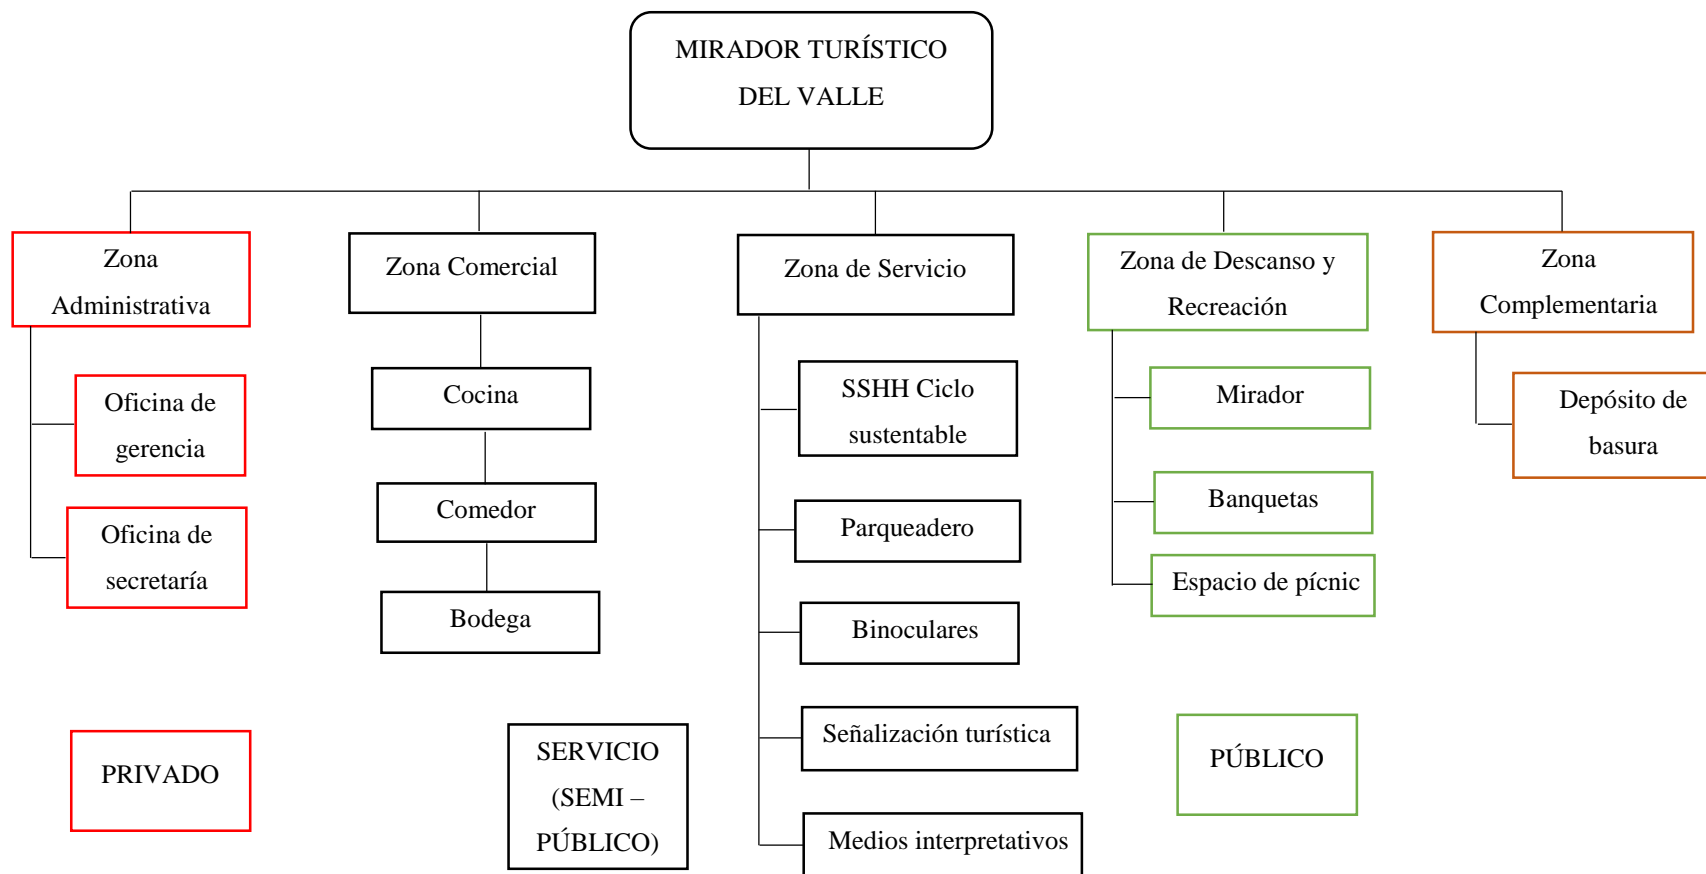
MIRADOR TURÍSTICO DEL VALLE

Zona Administrativa

Oficina de gerencia

Oficina de secretaría

Zona Comercial

Cocina

Comedor

Bodega

Zona de Servicio

SSHH Ciclo sustentable

Parqueadero

Binoculares

Señalización turística

Medios interpretativos

Zona de Descanso y Recreación

Mirador

Banquetas

Espacio de pícnic

Zona Complementaria

Depósito de basura

PRIVADO

SERVICIO (SEMI – PÚBLICO)

PÚBLICO